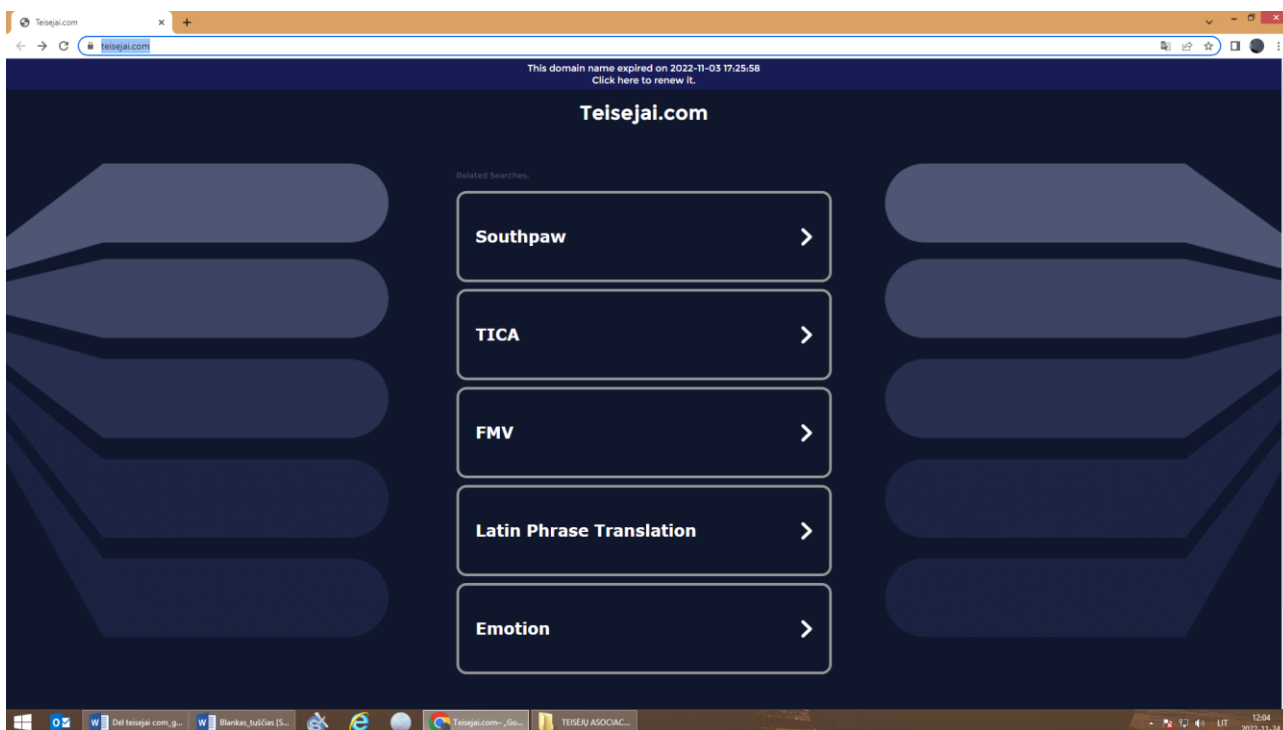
Teisejai.com
teisejai.com

This domain name expired on 2022-11-03 17:25:58
Click here to renew it.

Teisejai.com

Related Searches:

Southpaw >

TICA >

FMV >

Latin Phrase Translation >

Emotion >

Dėl teisejai com_g...
Blankas_tuščias (S...
Teisejai.com- _Go...
TEISĖJŲ ASOCIAC...
LIT
12:04
2022-11-24